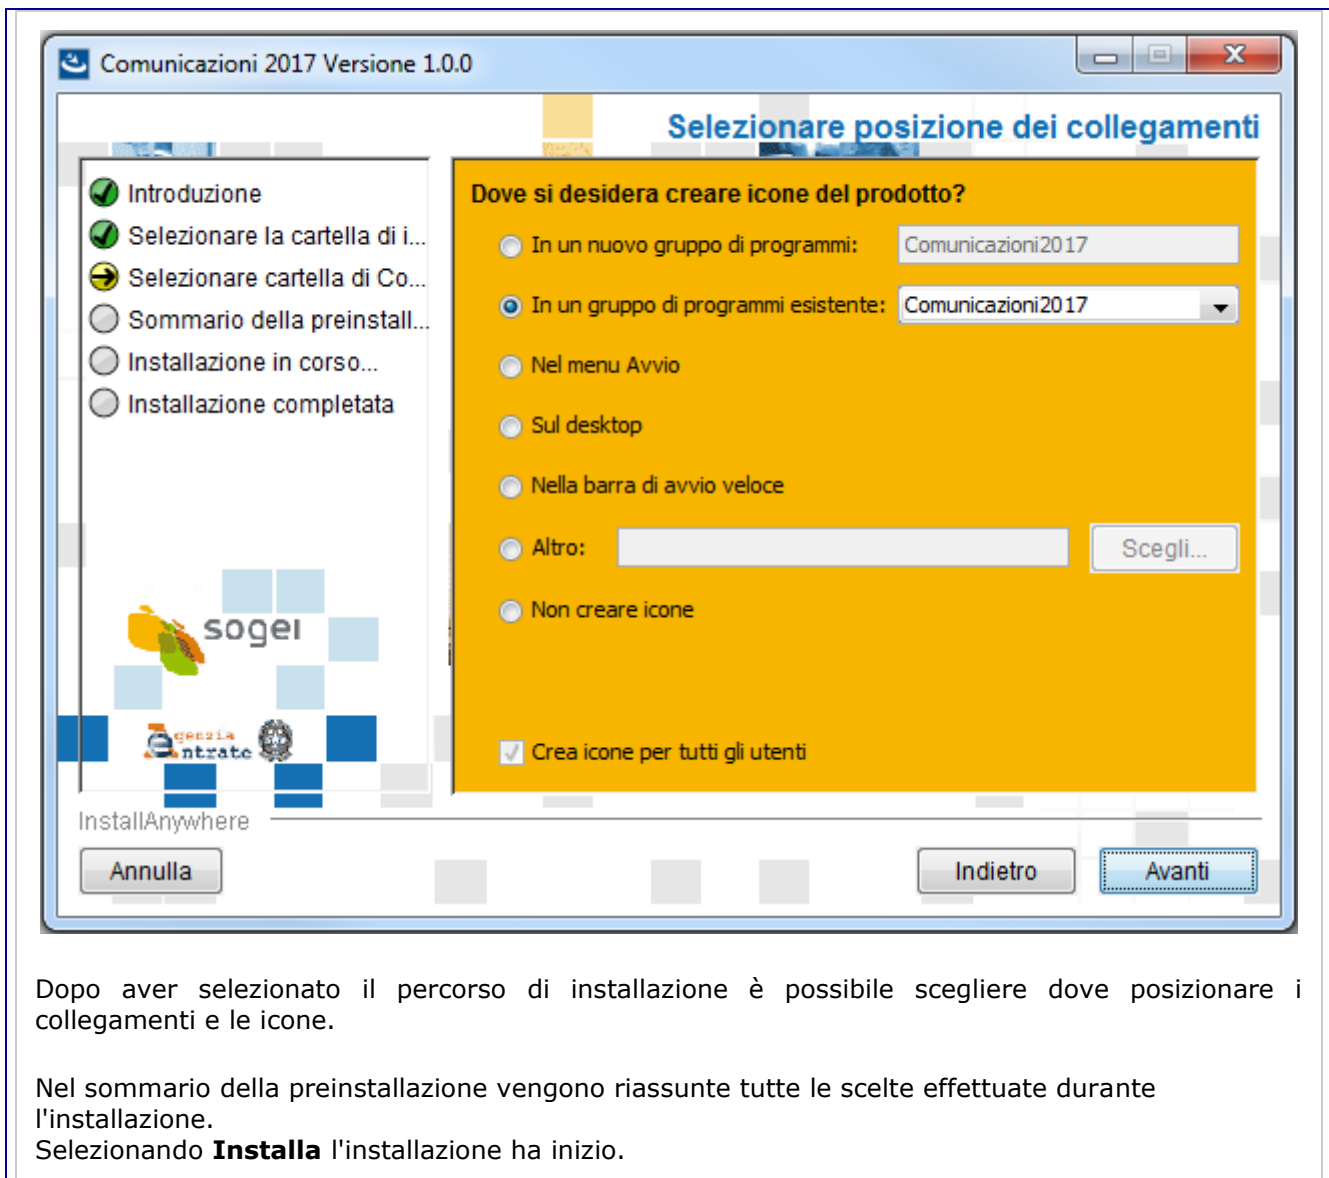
Comunicazioni 2017 Versione 1.0.0

Selezionare posizione dei collegamenti

Introduzione
Selezionare la cartella di i...
Selezionare cartella di Co...
Sommario della preinstall...
Installazione in corso...
Installazione completata

sogei

Agenzia Entrate

Dove si desidera creare icone del prodotto?

In un nuovo gruppo di programmi: Comunicazioni2017

In un gruppo di programmi esistente: Comunicazioni2017

Nel menu Avvio

Sul desktop

Nella barra di avvio veloce

Altro: Scegli...

Non creare icone

Crea icone per tutti gli utenti

InstallAnywhere

Annulla

Indietro

Avanti

Dopo aver selezionato il percorso di installazione è possibile scegliere dove posizionare i collegamenti e le icone.

Nel sommario della preinstallazione vengono riassunte tutte le scelte effettuate durante l'installazione.
Selezionando **Installa** l'installazione ha inizio.